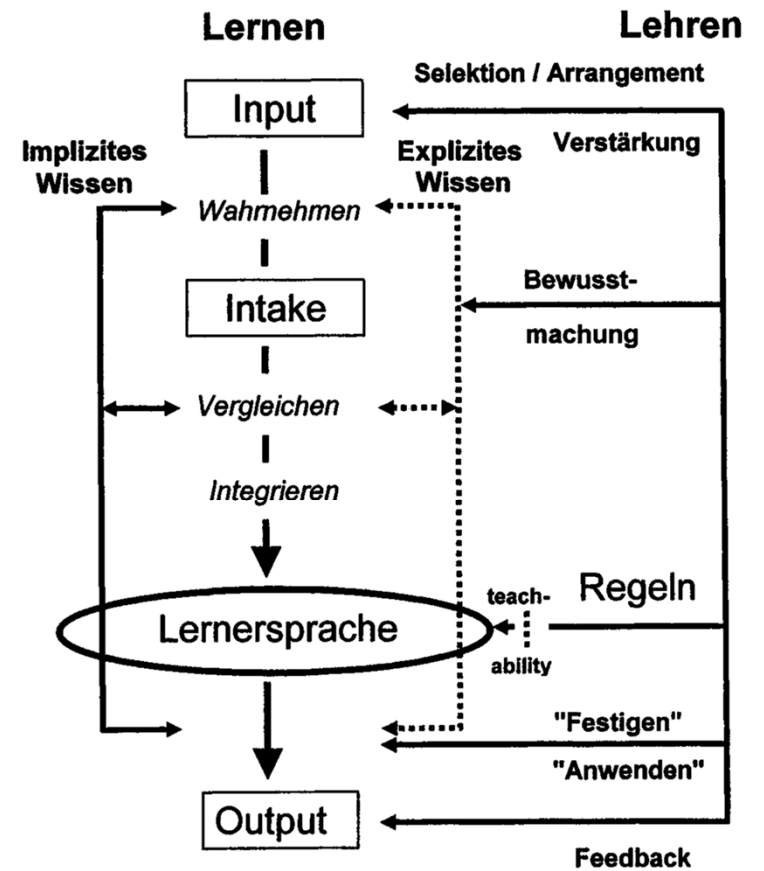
Lernen

Lehren

Selektion / Arrangement

Input

Verstärkung

Implizites Wissen

Explizites Wissen

Wahmehmen

Bewusstmachung

Intake

Vergleichen

Integrieren

Regeln

teachability

Lernersprache

"Festigen"

"Anwenden"

Output

Feedback